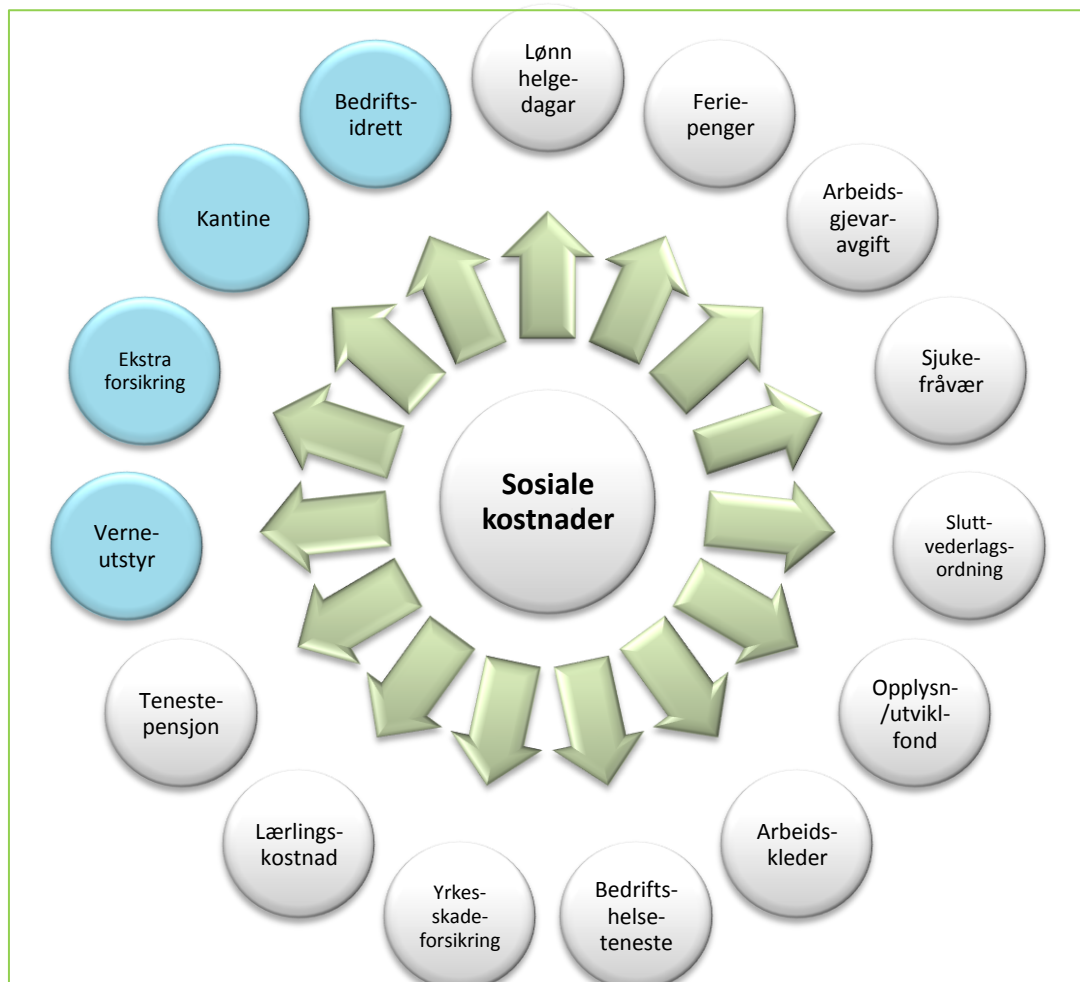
Sosiale kostnader

Lønn helgedagar

Feriepenger

Arbeidsgjevaravgift

Sjukefråvær

Sluttvederlagsordning

Opplysn-/utvikl-fond

Arbeidskleder

Bedriftshelseteneste

Yrkesskadeforsikring

Lærlingskostnad

Tenestepensjon

Verneutstyr

Ekstra forsikring

Kantine

Bedriftsidrett